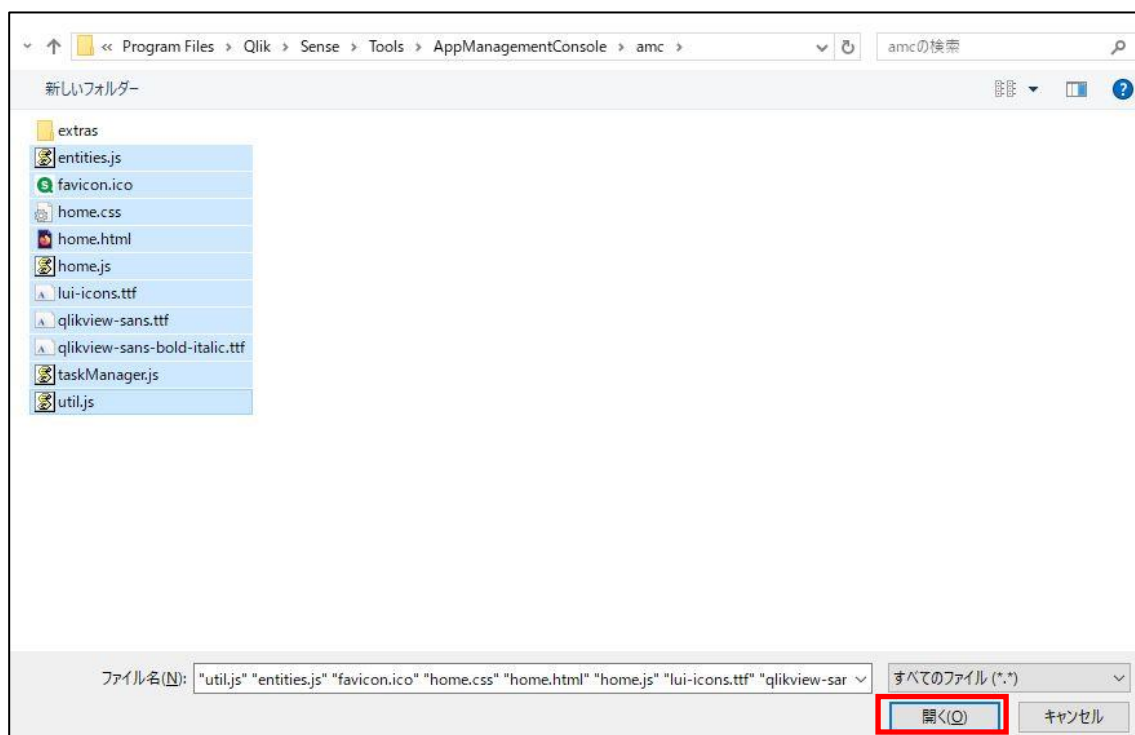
« Program Files › Qlik › Sense › Tools › AppManagementConsole › amc ›

amcの検索

新しいフォルダー

extras
entities.js
favicon.ico
home.css
home.html
home.js
lui-icons.ttf
qlikview-sans.ttf
qlikview-sans-bold-italic.ttf
taskManager.js
util.js

ファイル名(N): "util.js" "entities.js" "favicon.ico" "home.css" "home.html" "home.js" "lui-icons.ttf" "qlikview-sar

すべてのファイル (*.*)

開く(O)

キャンセル